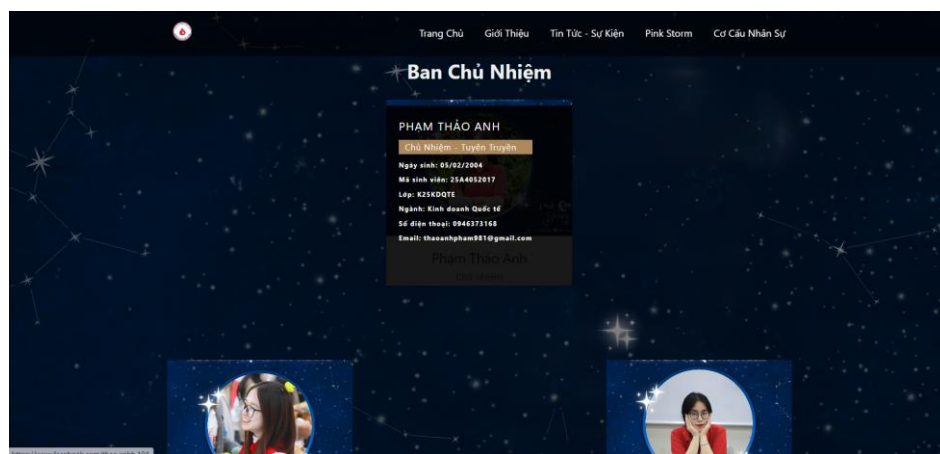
Trang Chủ Giới Thiệu Tin Tức - Sự Kiện Pink Storm Cơ Cấu Nhân Sự

Ban Chủ Nhiệm

PHẠM THẢO ANH

Chủ Nhiệm - Tuyên Truyền

Ngày sinh: 05/02/2004
Mã sinh viên: 25A4052017
Lớp: K25KDQTE
Ngành: Kinh doanh Quốc tế
Số điện thoại: 0946373168
Email: thaoanhpham981@gmail.com

Phạm Thảo Anh
Chủ nhiệm

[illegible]